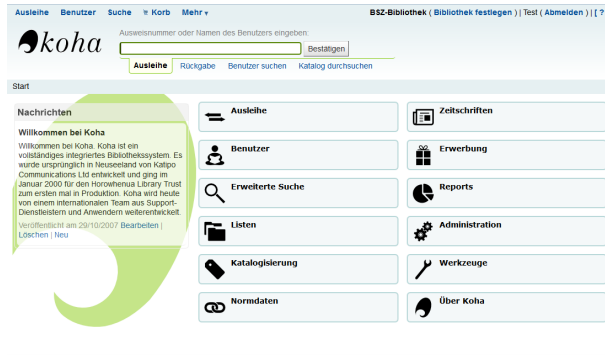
Ausleihe Benutzer Suche Korb Mehr

BSZ-Bibliothek ( Bibliothek festlegen ) | Test ( Abmelden ) | [ ?

koha

Ausweisnummer oder Namen des Benutzers eingeben:

Bestätigen

Ausleihe Rückgabe Benutzer suchen Katalog durchsuchen

Start

Nachrichten

Willkommen bei Koha

Willkommen bei Koha. Koha ist ein vollständiges integriertes Bibliothekssystem. Es wurde ursprünglich in Neuseeland von Katipo Communications Ltd entwickelt und ging im Januar 2000 für den Horowhenua Library Trust zum ersten mal in Produktion. Koha wird heute von einem internationalen Team aus Support-Dienstleistern und Anwendern weiterentwickelt.

Veröffentlicht am 29/10/2007 Bearbeiten | Löschen | Neu

Ausleihe

Zeitschriften

Benutzer

Erwerbung

Erweiterte Suche

Reports

Listen

Administration

Katalogisierung

Werkzeuge

Normdaten

Über Koha